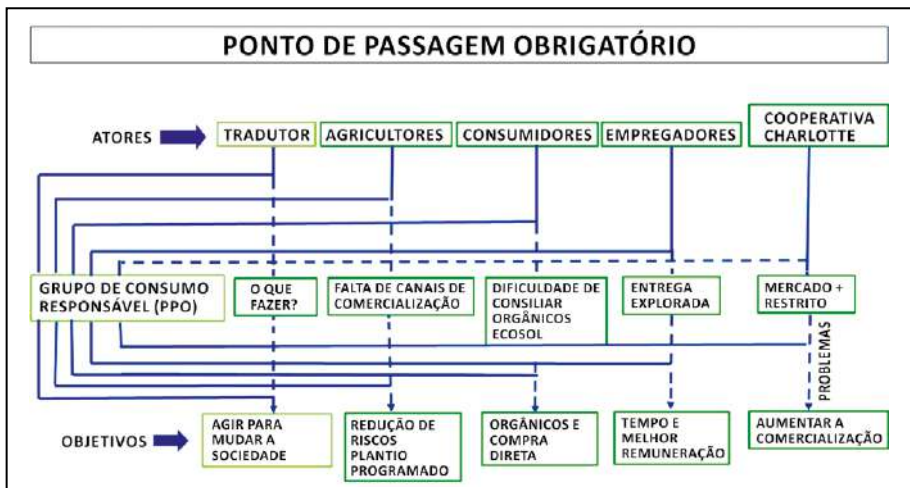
PONTO DE PASSAGEM OBRIGATÓRIO

ATORES

TRADUTOR

AGRICULTORES

CONSUMIDORES

EMPREGADORES

COOPERATIVA CHARLOTTE

GRUPO DE CONSUMO RESPONSÁVEL (PPO)

O QUE FAZER?

FALTA DE CANAIS DE COMERCIALIZAÇÃO

DIFICULDADE DE CONSILIAR ORGÂNICOS ECOSOL

ENTREGA EXPLORADA

MERCADO + RESTRITO

PROBLEMAS

OBJETIVOS

AGIR PARA MUDAR A SOCIEDADE

REDUÇÃO DE RISCOS PLANTIO PROGRAMADO

ORGÂNICOS E COMPRA DIRETA

TEMPO E MELHOR REMUNERAÇÃO

AUMENTAR A COMERCIALIZAÇÃO